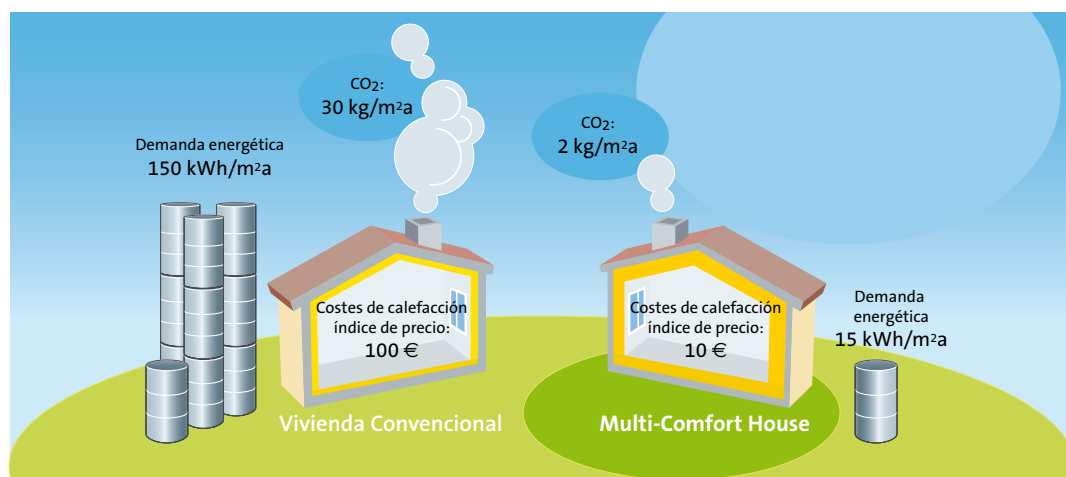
$CO_2$:
30 kg/m$^2$a

$CO_2$:
2 kg/m$^2$a

Demanda energética
150 kWh/m$^2$a

Costes de calefacción índice de precio:
100 €

Costes de calefacción índice de precio:
10 €

Demanda energética
15 kWh/m$^2$a

Vivienda Convencional

Multi-Comfort House